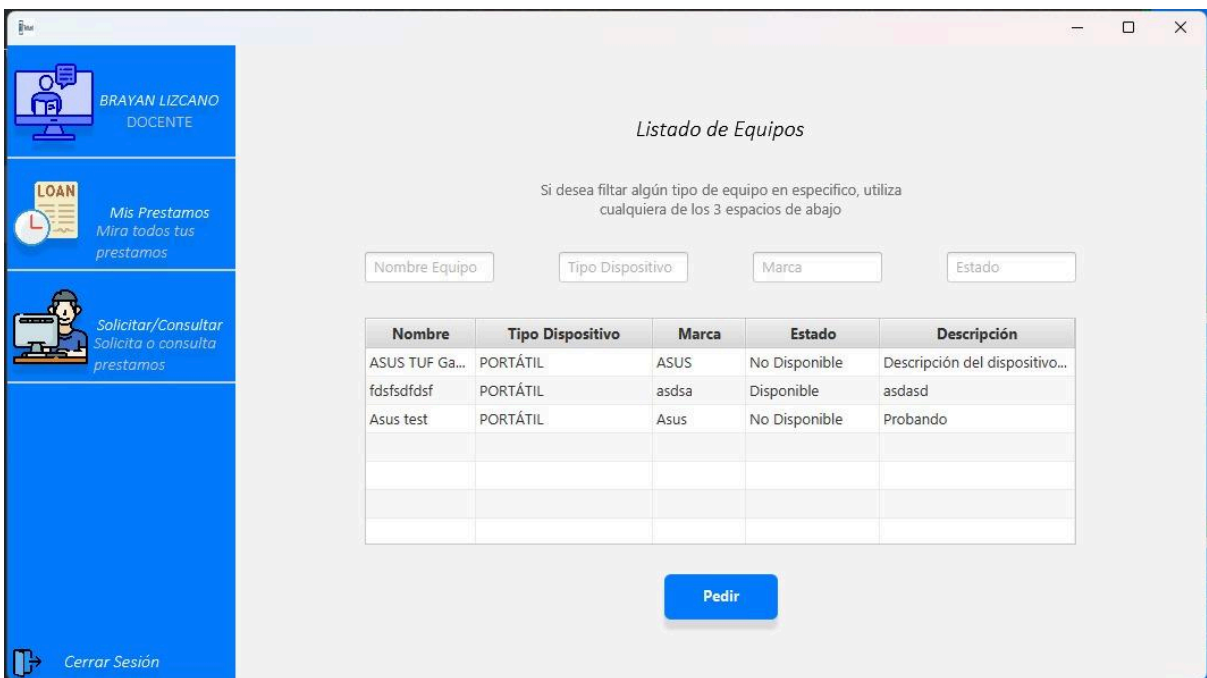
BRAYAN LIZCANO
DOCENTE

LOAN

Mis Prestamos
Mira todos tus prestamos

Solicitar/Consultar
Solicita o consulta prestamos

Cerrar Sesión

Listado de Equipos

Si desea filtar algún tipo de equipo en especifico, utiliza cualquiera de los 3 espacios de abajo

Nombre Equipo
Tipo Dispositivo
Marca
Estado

| Nombre | Tipo Dispositivo | Marca | Estado | Descripción |
|---|---|---|---|---|
| ASUS TUF Ga... | PORTÁTIL | ASUS | No Disponible | Descripción del dispositivo... |
| fdsfsdfdsf | PORTÁTIL | asdsa | Disponible | asdasd |
| Asus test | PORTÁTIL | Asus | No Disponible | Probando |
| | | | | |
| | | | | |
| | | | | |
| | | | | |

Pedir